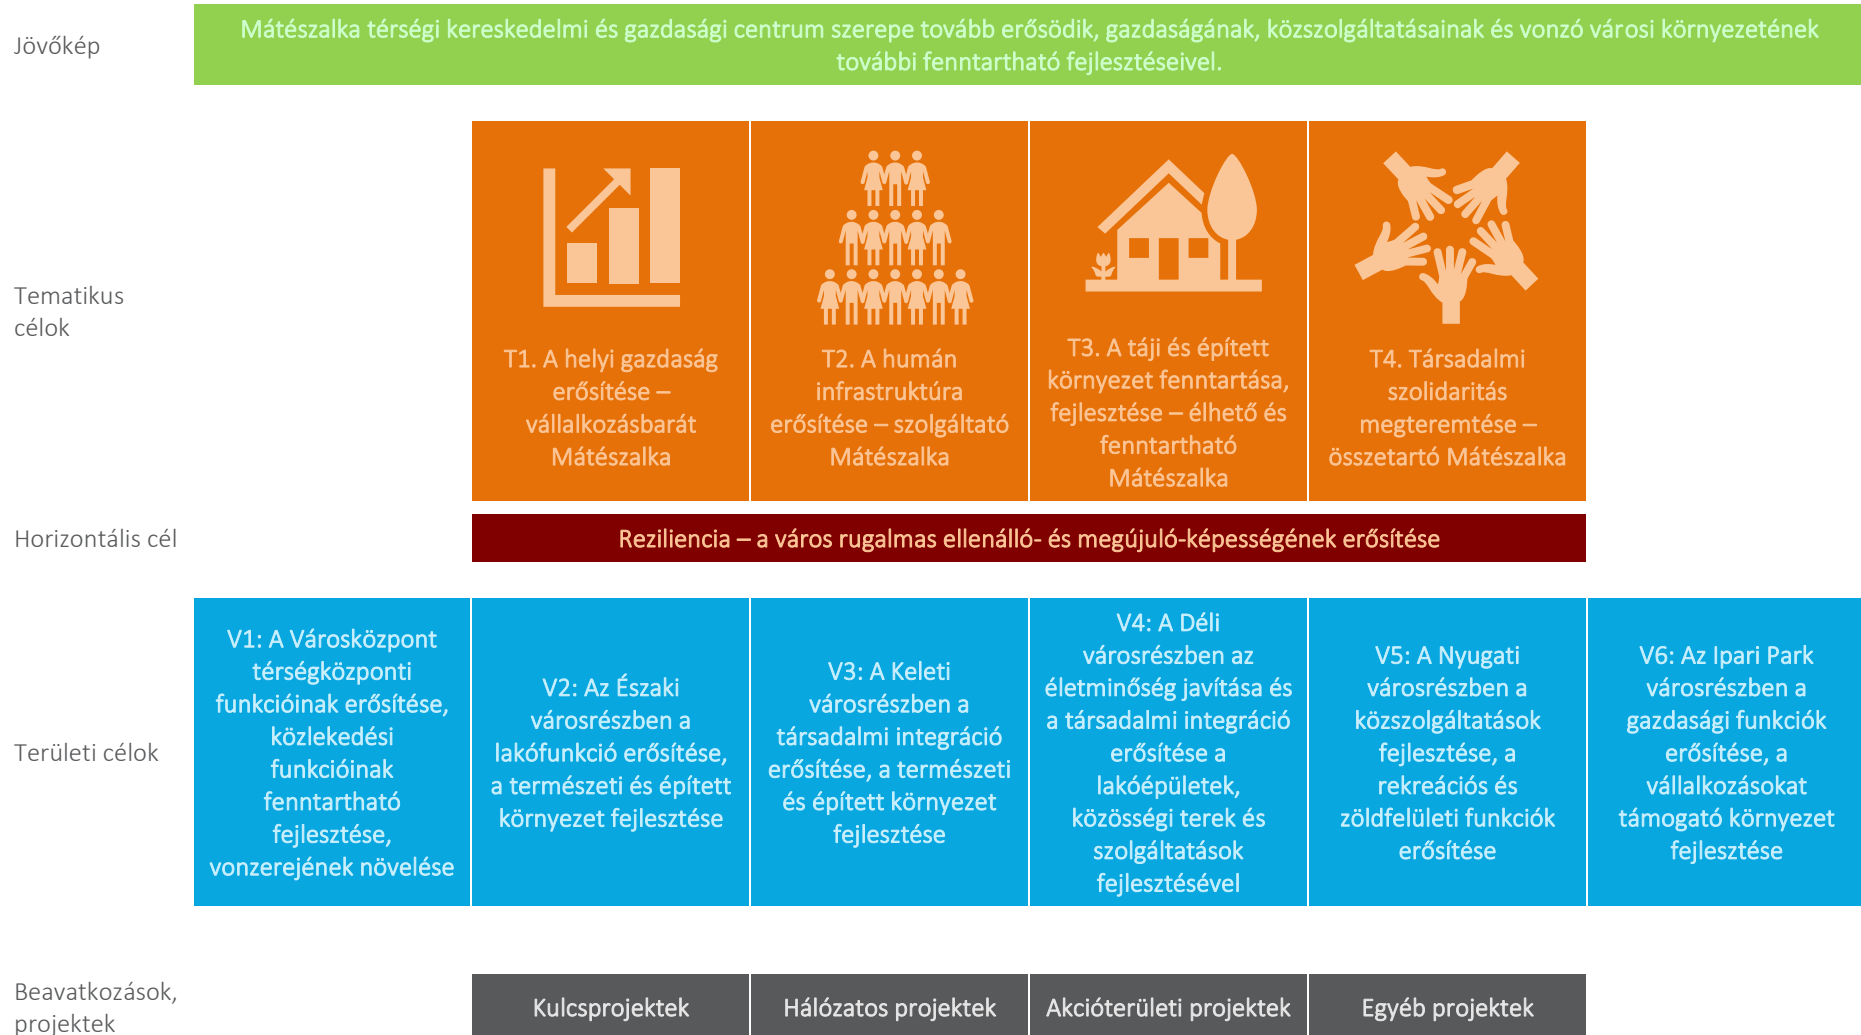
Jövőkép

Mátészalka térségi kereskedelmi és gazdasági centrum szerepe tovább erősödik, gazdaságának, közszolgáltatásainak és vonzó városi környezetének további fenntartható fejlesztéseivel.

Tematikus célok

T1. A helyi gazdaság erősítése – vállalkozásbarát Mátészalka

T2. A humán infrastruktúra erősítése – szolgáltató Mátészalka

T3. A táji és épített környezet fenntartása, fejlesztése – élhető és fenntartható Mátészalka

T4. Társadalmi szolidaritás megteremtése – összetartó Mátészalka

Horizontális cél

Reziliencia – a város rugalmas ellenálló- és megújuló-képességének erősítése

Területi célok

V1: A Városközpont térségközponti funkcióinak erősítése, közlekedési funkcióinak fenntartható fejlesztése, vonzerejének növelése

V2: Az Északi városrészben a lakófunkció erősítése, a természeti és épített környezet fejlesztése

V3: A Keleti városrészben a társadalmi integráció erősítése, a természeti és épített környezet fejlesztése

V4: A Déli városrészben az életminőség javítása és a társadalmi integráció erősítése a lakóépületek, közösségi terek és szolgáltatások fejlesztésével

V5: A Nyugati városrészben a közszolgáltatások fejlesztése, a rekreációs és zöldfelületi funkciók erősítése

V6: Az Ipari Park városrészben a gazdasági funkciók erősítése, a vállalkozásokat támogató környezet fejlesztése

Beavatkozások, projektek

Kulcsprojektek

Hálózatos projektek

Akcióterületi projektek

Egyéb projektek